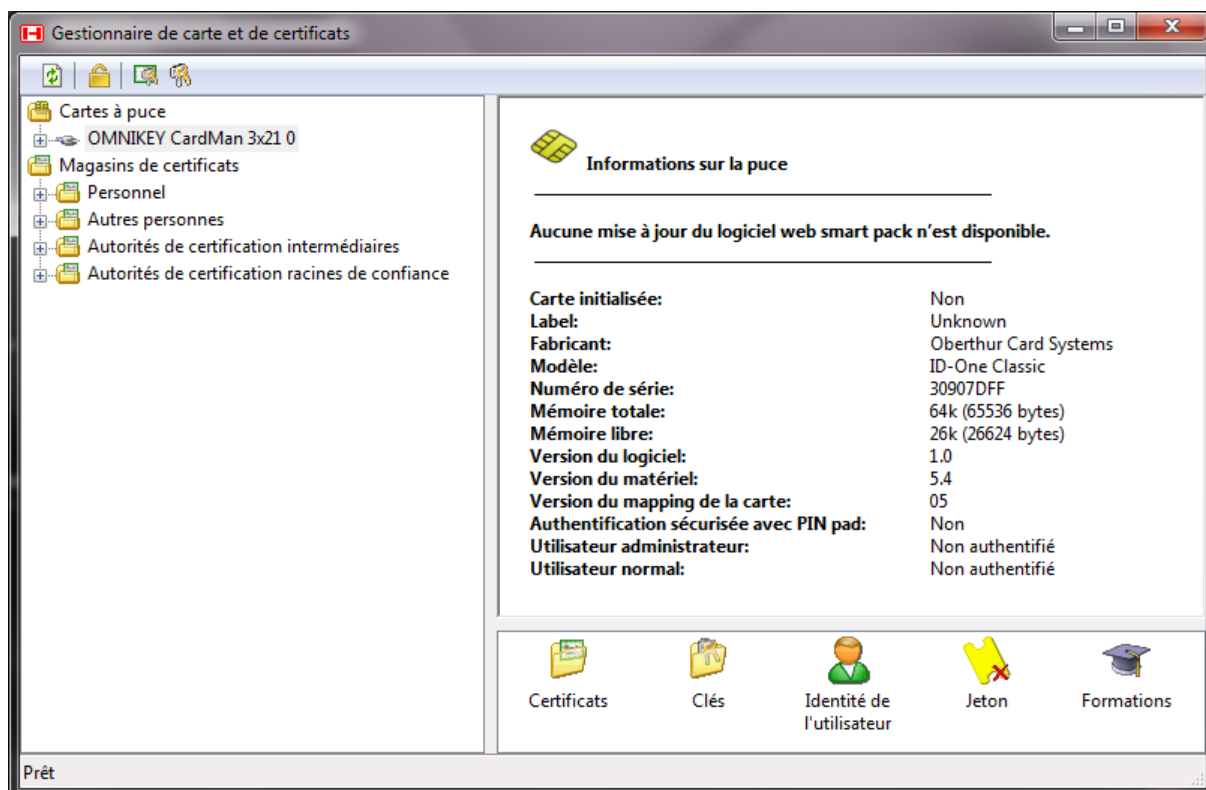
Gestionnaire de carte et de certificats

Cartes à puce
OMNIKEY CardMan 3x21 0
Magasins de certificats
Personnel
Autres personnes
Autorités de certification intermédiaires
Autorités de certification racines de confiance

Informations sur la puce

Aucune mise à jour du logiciel web smart pack n'est disponible.

| | |
|---|---|
| Carte initialisée: | Non |
| Label: | Unknown |
| Fabricant: | Oberthur Card Systems |
| Modèle: | ID-One Classic |
| Numéro de série: | 30907DFF |
| Mémoire totale: | 64k (65536 bytes) |
| Mémoire libre: | 26k (26624 bytes) |
| Version du logiciel: | 1.0 |
| Version du matériel: | 5.4 |
| Version du mapping de la carte: | 05 |
| Authentification sécurisée avec PIN pad: | Non |
| Utilisateur administrateur: | Non authentifié |
| Utilisateur normal: | Non authentifié |

Certificats
Clés
Identité de l'utilisateur
Jeton
Formations

Prêt